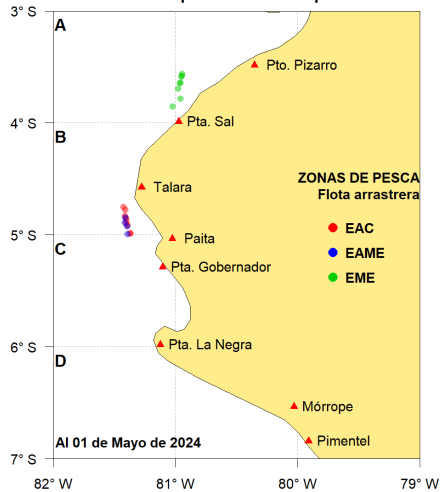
3° S
4° S
5° S
6° S
7° S

A
B
C
D

Pto. Pizarro
Pta. Sal
Talara
Paita
Pta. Gobernador
Pta. La Negra
Mórrope
Pimentel

ZONAS DE PESCA
Flota arrastrera
EAC
EAME
EME

Al 01 de Mayo de 2024

82° W
81° W
80° W
79° W